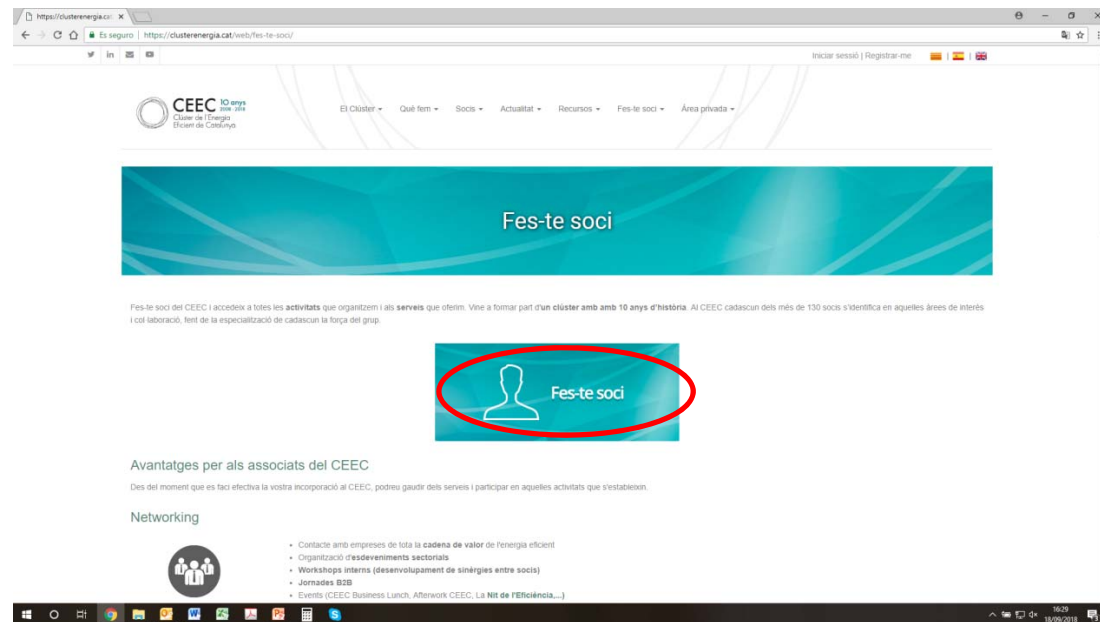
https://clusterenergia.cat ×

Es seguro | https://clusterenergia.cat/web/fes-te-soci/

Iniciar sessió | Registrar-me

CEEC 10 anys 2008 - 2018
Clúster de l'Energia Eficient de Catalunya

El Clúster ▾ Què fem ▾ Socis ▾ Actualitat ▾ Recursos ▾ Fes-te soci ▾ Àrea privada ▾

Fes-te soci

Fes-te soci del CEEC i accedeix a totes les **activitats** que organitzem i als **serveis** que oferim. Vine a formar part d'**un clúster amb amb 10 anys d'història**. Al CEEC cadascun dels més de 130 socis s'identifica en aquelles àrees de interès i col·laboració, fent de la especialització de cadascun la força del grup.

Fes-te soci

Avantatges per als associats del CEEC

Des del moment que es faci efectiva la vostra incorporació al CEEC, podreu gaudir dels serveis i participar en aquelles activitats que s'estableixin.

Networking

- Contacte amb empreses de tota la **cadena de valor** de l'energia eficient
- Organització d'**esdeveniments sectorials**
- **Workshops interns (desenvolupament de sinèrgies entre socis)**
- **Jornades B2B**
- Events (CEEC Business Lunch, Afterwork CEEC, La **Nit de l'Eficiència,...)**

16:29 18/09/2018